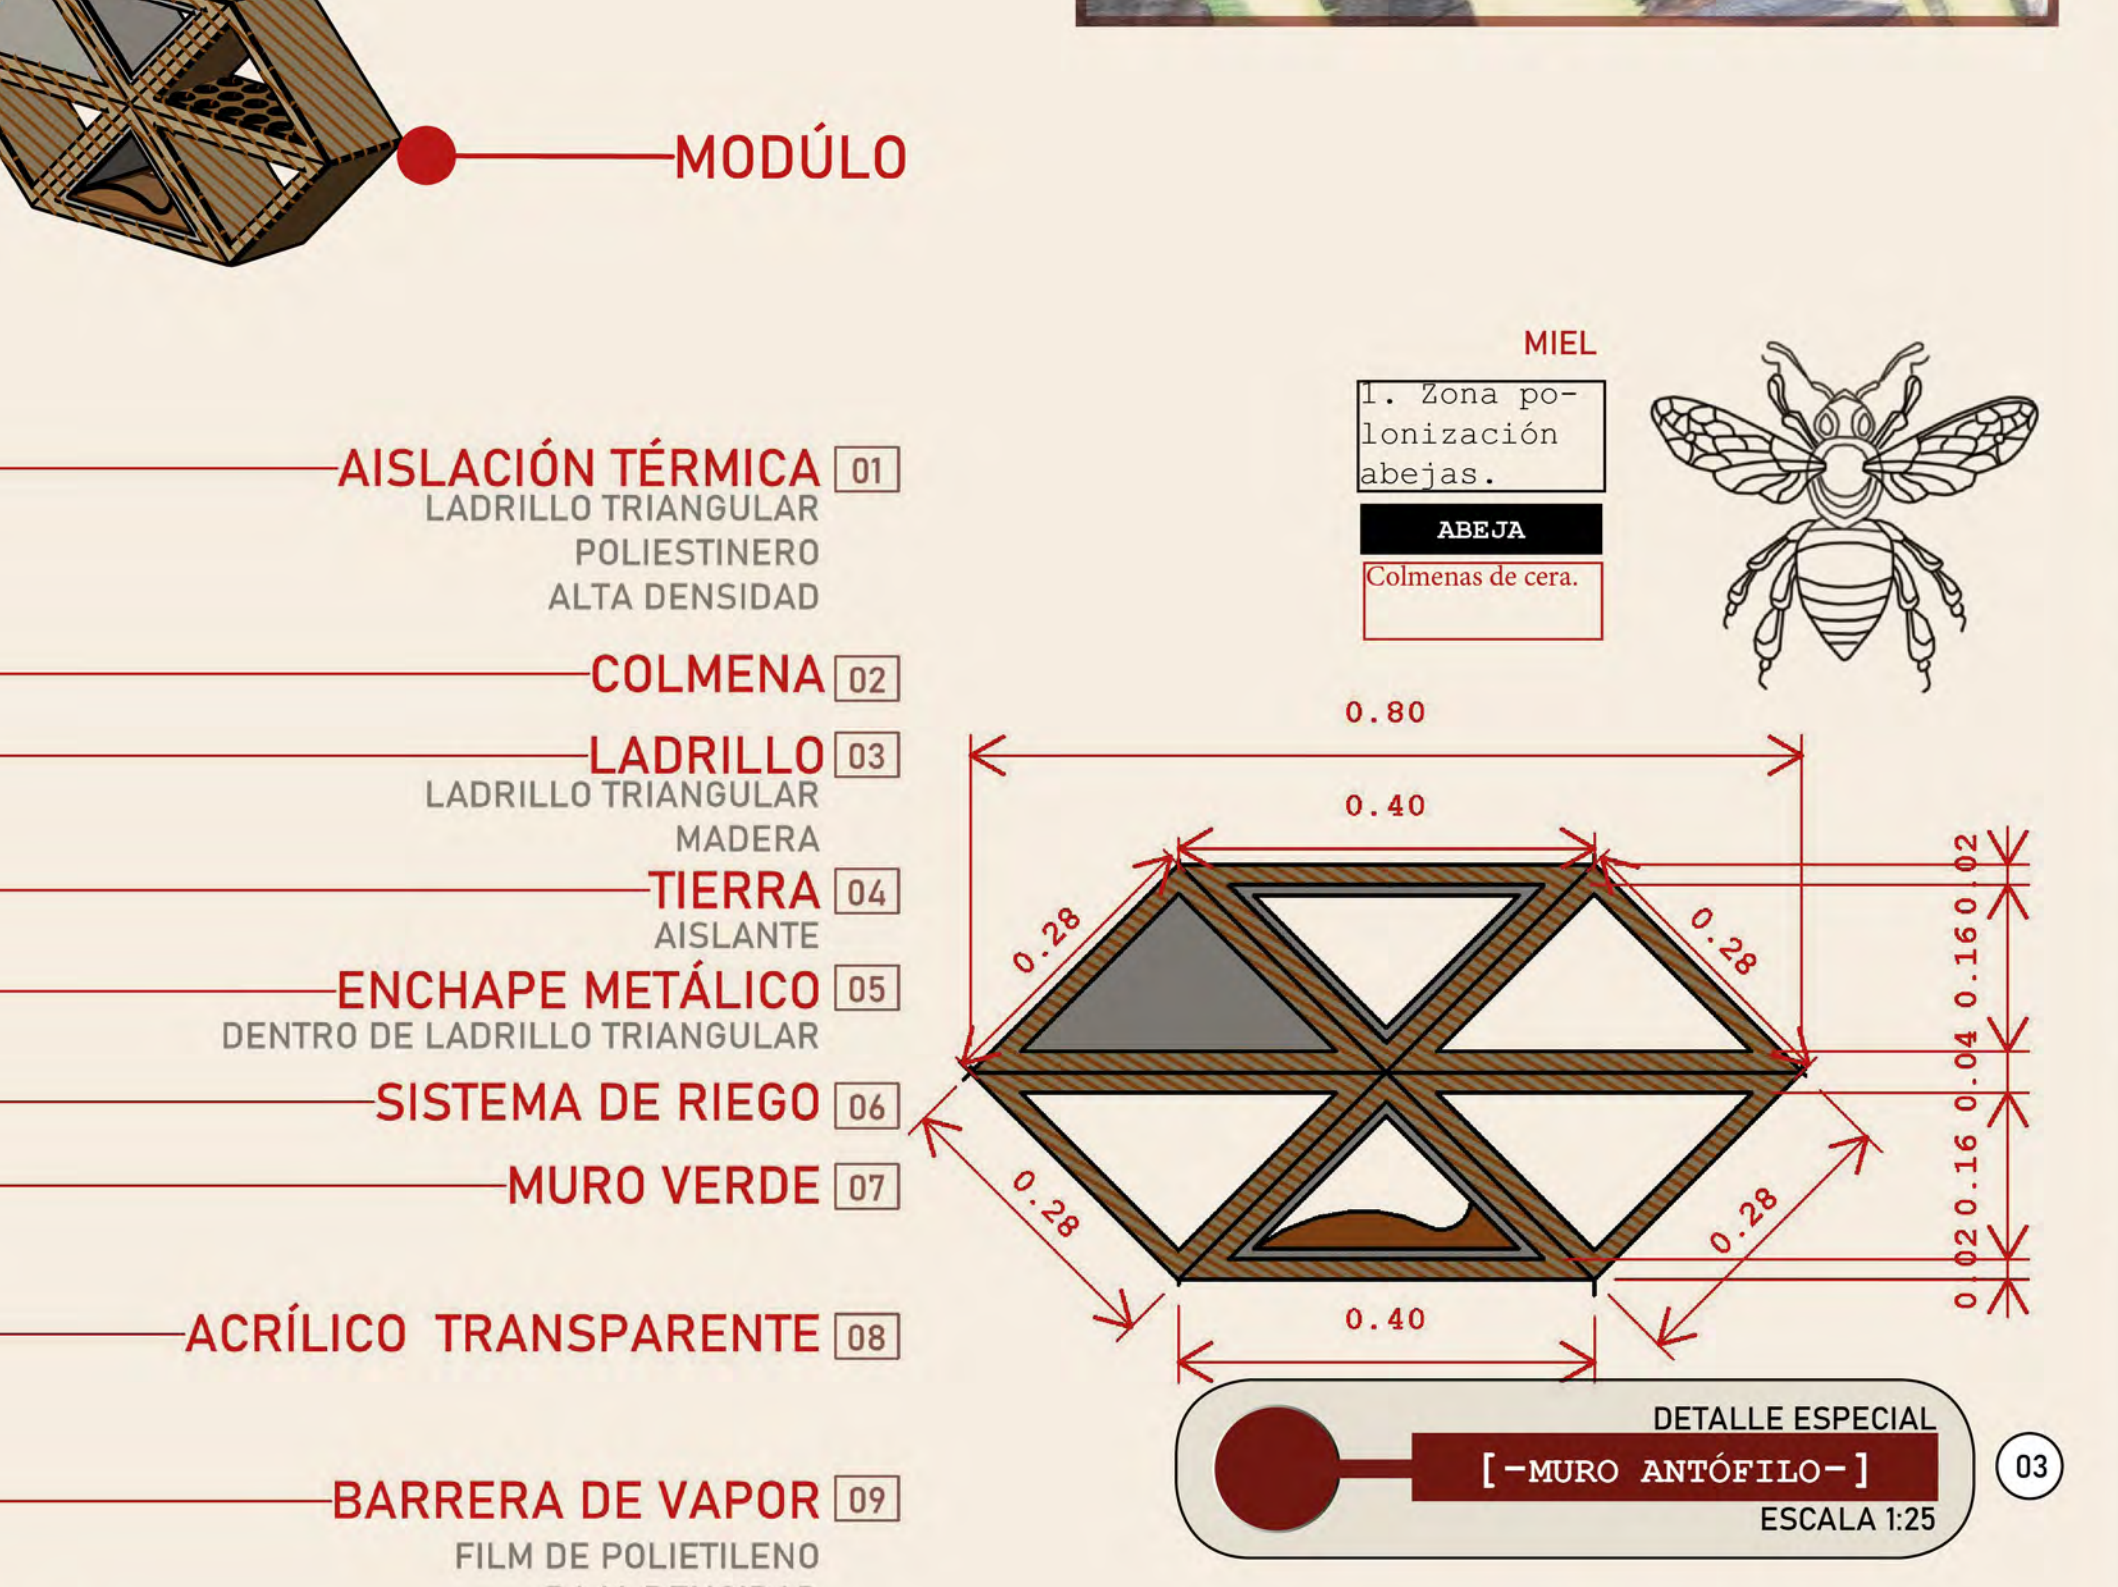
MODÚLO

MIEL

1. Zona polonización abejas.

ABEJA

Colmenas de cera.

AISLACIÓN TÉRMICA 01
LADRILLO TRIANGULAR
POLIESTINERO
ALTA DENSIDAD

COLMENA 02

LADRILLO 03
LADRILLO TRIANGULAR
MADERA

TIERRA 04
AISLANTE

ENCHAPE METÁLICO 05
DENTRO DE LADRILLO TRIANGULAR

SISTEMA DE RIEGO 06

MURO VERDE 07

ACRÍLICO TRANSPARENTE 08

BARRERA DE VAPOR 09
FILM DE POLIETILENO
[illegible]

0.80
0.40
0.28
0.28
0.28
0.28
0.40
0.02
0.16
0.04
0.16
0.02

DETALLE ESPECIAL
[-MURO ANTÓFILO-]
ESCALA 1:25

03